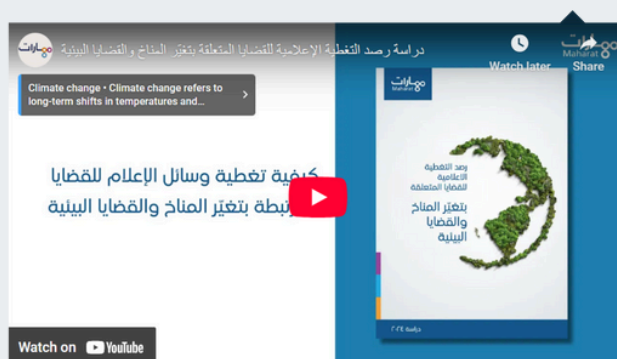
دراسة رصد التغطية الإعلامية للقضايا المتعلقة بتغيّر المناخ والقضايا البيئية

Watch later

Share

Climate change • Climate change refers to long-term shifts in temperatures and...

مهارات
Maharat

كيفية تغطية وسائل الإعلام للقضايا المرتبطة بتغيّر المناخ والقضايا البيئية

مهارات
Maharat

رصد التغطية الاعلامية للقضايا المتعلقة

بتغيّر المناخ والقضايا البيئية

دراسة ٢٠٢٤

Watch on YouTube